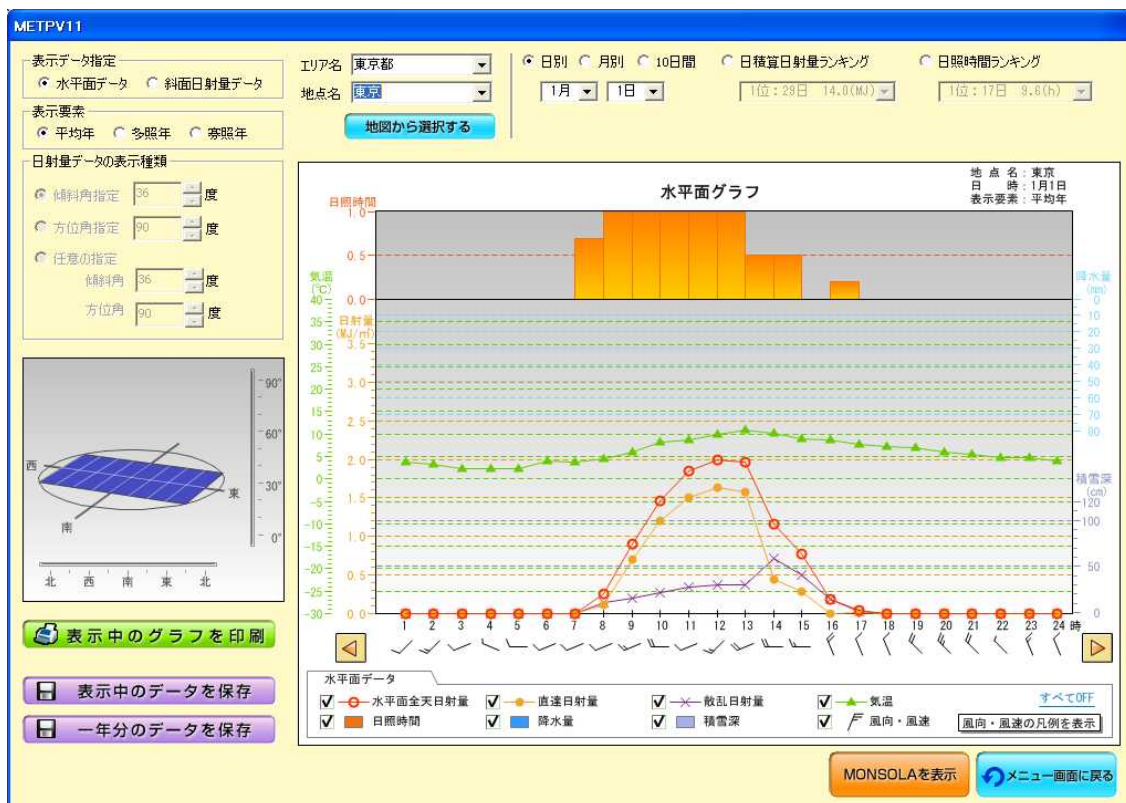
METPV11

表示データ指定
水平面データ　斜面日射量データ

表示要素
平均年　多照年　寡照年

日射量データの表示種類
傾斜角指定 36 度
方位角指定 90 度
任意の指定
傾斜角 36 度
方位角 90 度

90°
60°
30°
0°
西
東
南
北　西　南　東　北

表示中のグラフを印刷
表示中のデータを保存
一年分のデータを保存

エリア名 東京都
地点名 東京
地図から選択する

日別　月別　10日間　日積算日射量ランキング　日照時間ランキング
1月　1日
1位：29日　14.0(MJ)
1位：17日　9.6(h)

水平面グラフ
地点名：東京
日時：1月1日
表示要素：平均年

日照時間
1.0
0.5
0.0
気温 (℃)
40 35 30 25 20 15 10 5 0 -5 -10 -15 -20 -25 -30
日射量 (MJ/m²)
3.5 3.0 2.5 2.0 1.5 1.0 0.5 0.0
降水量 (mm)
0 10 20 30 40 50 60 70 80
積雪深 (cm)
120 100 50 0
1 2 3 4 5 6 7 8 9 10 11 12 13 14 15 16 17 18 19 20 21 22 23 24 時

水平面データ
水平面全天日射量　直達日射量　散乱日射量　気温　すべてOFF
日照時間　降水量　積雪深　風向・風速　風向・風速の凡例を表示

MONSOLAを表示
メニュー画面に戻る